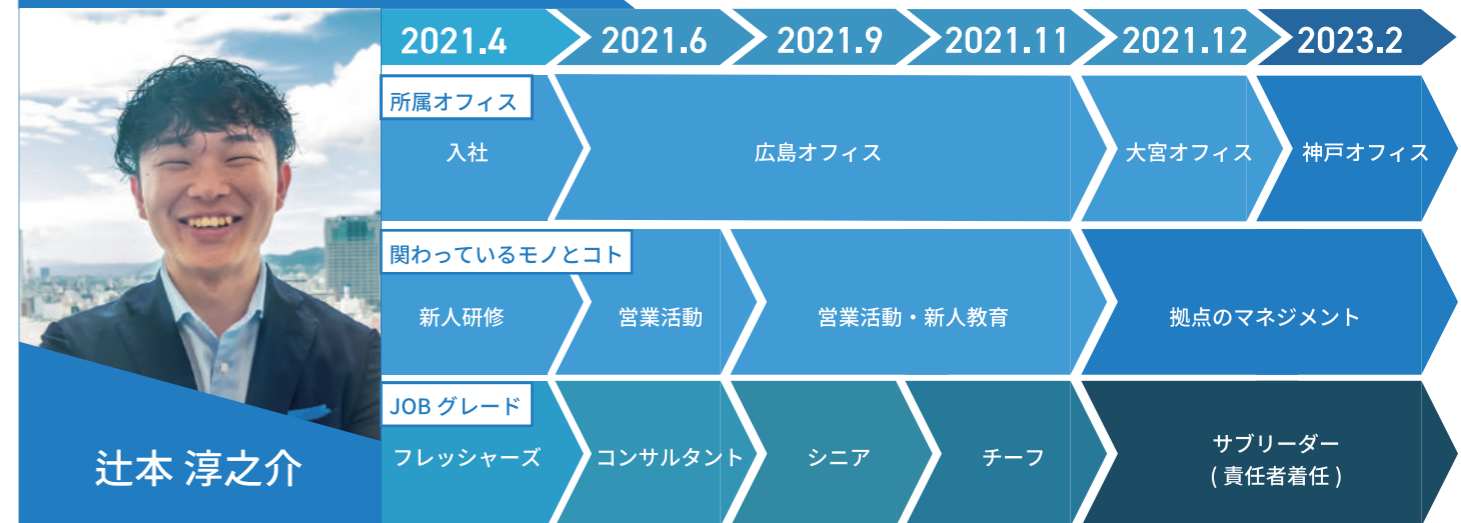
辻本 淳之介

| 2021.4 | 2021.6 | 2021.9 | 2021.11 | 2021.12 | 2023.2 |
|---|---|---|---|---|---|

所属オフィス
入社 | 広島オフィス | 大宮オフィス | 神戸オフィス

関わっているモノとコト
新人研修 | 営業活動 | 営業活動・新人教育 | 拠点のマネジメント

JOB グレード
フレッシャーズ | コンサルタント | シニア | チーフ | サブリーダー
( 責任者着任 )